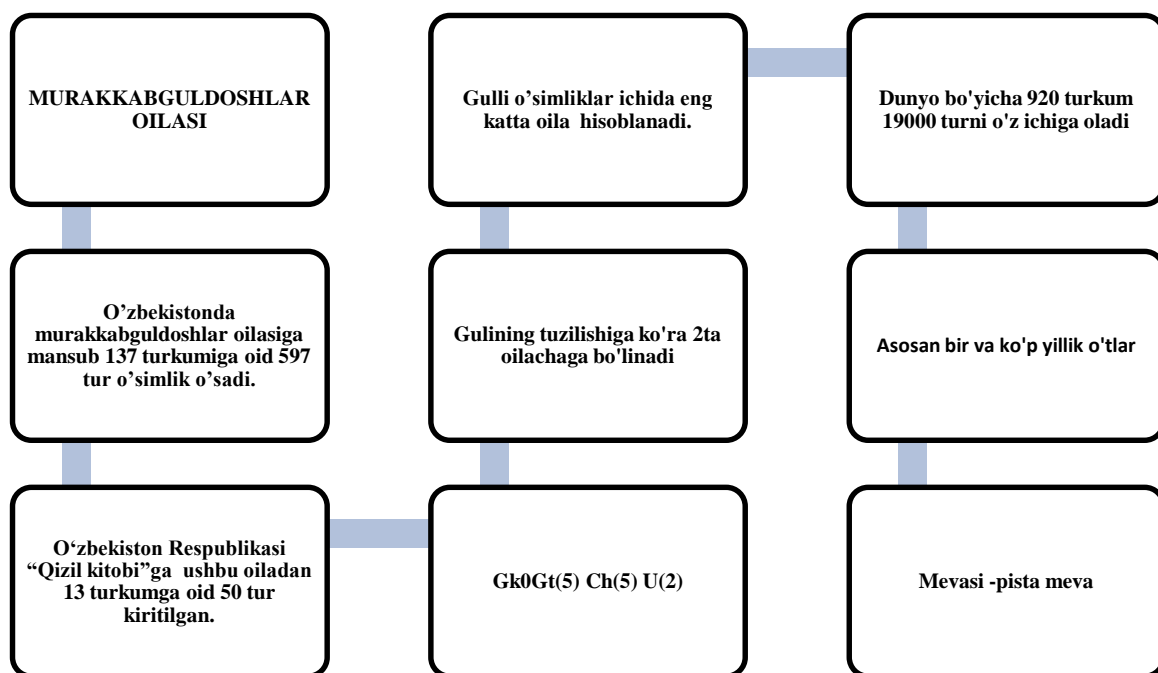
MURAKKABGULDOSHLAR OILASI

O’zbekistonda murakkabguldoshlar oilasiga mansub 137 turkumiga oid 597 tur o’simlik o’sadi.

O‘zbekiston Respublikasi “Qizil kitobi”ga ushbu oiladan 13 turkumga oid 50 tur kiritilgan.

Gk0Gt(5) Ch(5) U(2)

Gulining tuzilishiga ko'ra 2ta oilachaga bo'linadi

Gulli o’simliklar ichida eng katta oila hisoblanadi.

Dunyo bo'yicha 920 turkum 19000 turni o'z ichiga oladi

Asosan bir va ko'p yillik o'tlar

Mevasi -pista meva